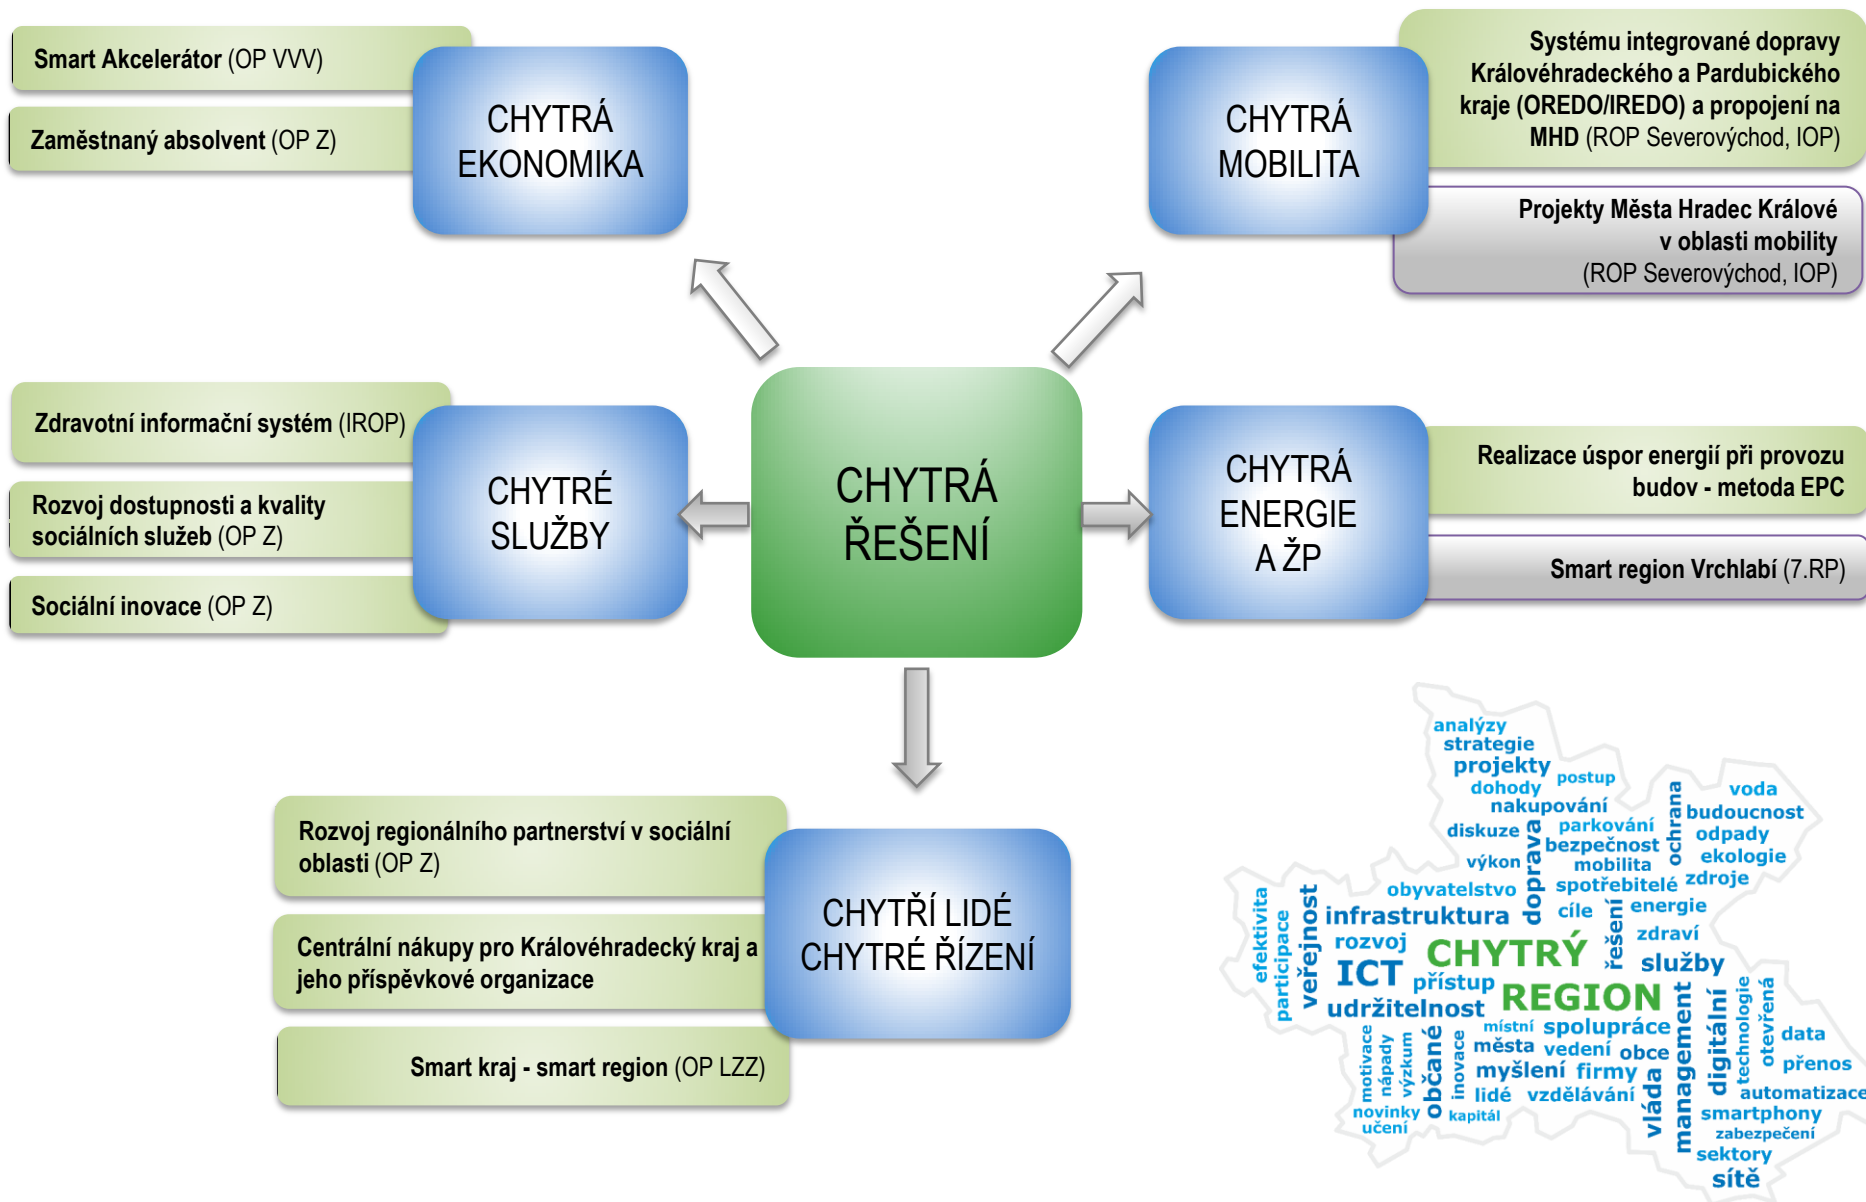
Smart Akcelerátor (OP VVV)

Zaměstnaný absolvent (OP Z)

CHYTRÁ EKONOMIKA

CHYTRÁ MOBILITA

Systému integrované dopravy Královéhradeckého a Pardubického kraje (OREDO/IREDO) a propojení na MHD (ROP Severovýchod, IOP)

Projekty Města Hradec Králové v oblasti mobility (ROP Severovýchod, IOP)

Zdravotní informační systém (IROP)

Rozvoj dostupnosti a kvality sociálních služeb (OP Z)

Sociální inovace (OP Z)

CHYTRÉ SLUŽBY

CHYTRÁ ŘEŠENÍ

CHYTRÁ ENERGIE A ŽP

Realizace úspor energií při provozu budov - metoda EPC

Smart region Vrchlabí (7.RP)

Rozvoj regionálního partnerství v sociální oblasti (OP Z)

Centrální nákupy pro Královéhradecký kraj a jeho příspěvkové organizace

Smart kraj - smart region (OP LZZ)

CHYTŘÍ LIDÉ CHYTRÉ ŘÍZENÍ

analýzy strategie projekty postup dohody nakupování diskuze parkování bezpečnost výkon mobilita ochrana voda budoucnost odpady ekologie zdroje obyvatelstvo doprava spotřebitelé infrastruktura cíle energie efektivita participace veřejnost rozvoj řešení zdraví CHYTRÝ ICT přístup služby udržitelnost REGION management digitální technologie otevřená data přenos motivace nápady výzkum občané inovace místní spolupráce města vedení obce myšlení firmy lidé vzdělávání vláda automatizace novinky učení kapitál smartphony zabezpečení sektory sítě